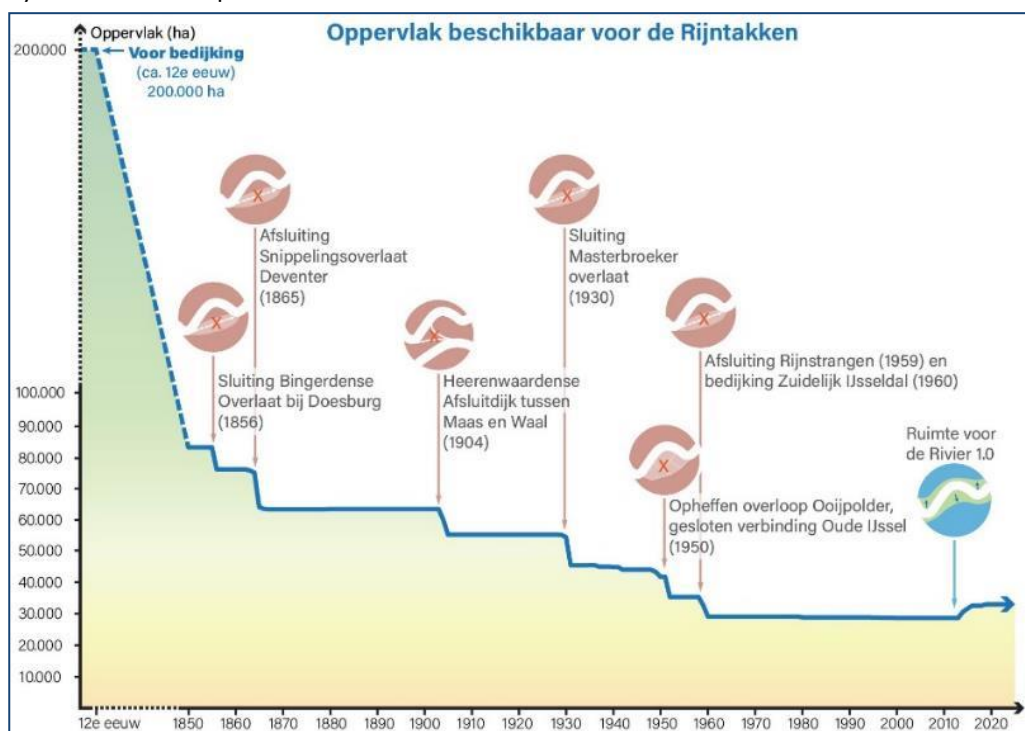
Oppervlak beschikbaar voor de Rijntakken

Oppervlak (ha)

200.000

Voor bedijking (ca. 12e eeuw) 200.000 ha

Afsluiting Snippelingsoverlaat Deventer (1865)

Sluiting Masterbroeker overlaat (1930)

Sluiting Bingerdense Overlaat bij Doesburg (1856)

Heerenwaardense Afsluitdijk tussen Maas en Waal (1904)

Afsluiting Rijnstrangen (1959) en bedijking Zuidelijk IJsseldal (1960)

Ruimte voor de Rivier 1.0

Opheffen overloop Ooijpolder, gesloten verbinding Oude IJssel (1950)

100.000
90.000
80.000
70.000
60.000
50.000
40.000
30.000
20.000
10.000

12e eeuw 1850 1860 1870 1880 1890 1900 1910 1920 1930 1940 1950 1960 1970 1980 1990 2000 2010 2020